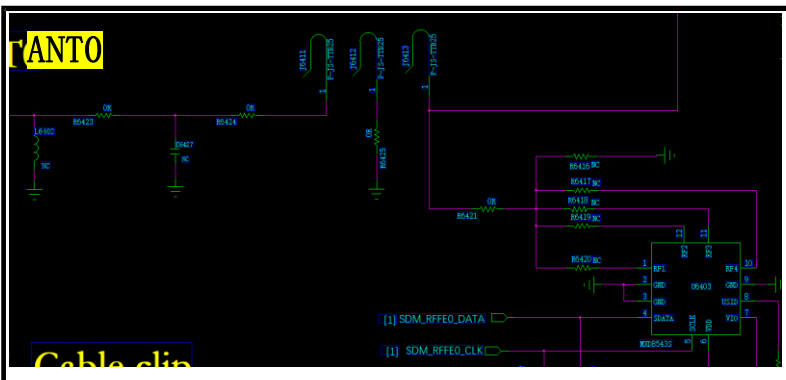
ANTO

J6411
F-JS-TM25
J6412
F-JS-TM25
J6413
F-JS-TM25
1
1
1
0R
R6423
0R
R6424
L6402
NC
C6427
NC
0R
R6425
R6416 NC
R6417 NC
R6418 NC
R6419 NC
R6421
0R
R6420 NC
12
11
10
9
8
7
1
2
3
4
5
6
RF1
GND
GND
SDATA
RF2
RF3
RF4
GND
USID
VIO
SCLK
VDD
U6403
MXD8543S
[1] SDM_RFFE0_DATA
[1] SDM_RFFE0_CLK
Cable clip